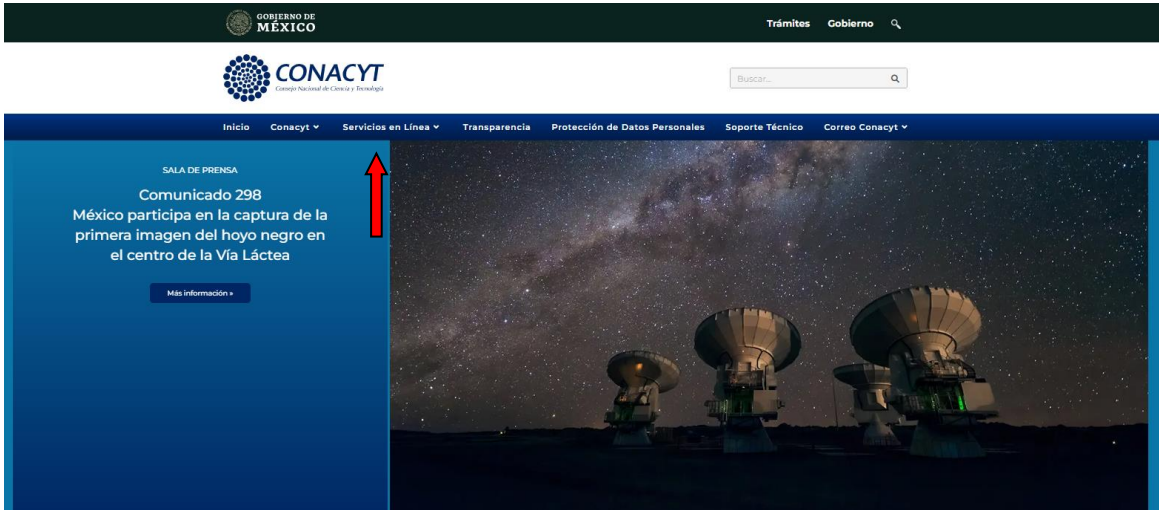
GOBIERNO DE
MÉXICO

Trámites Gobierno

CONACYT
Consejo Nacional de Ciencia y Tecnología

Buscar...

Inicio Conacyt Servicios en Línea Transparencia Protección de Datos Personales Soporte Técnico Correo Conacyt

SALA DE PRENSA

Comunicado 298
México participa en la captura de la primera imagen del hoyo negro en el centro de la Vía Láctea

Más información »